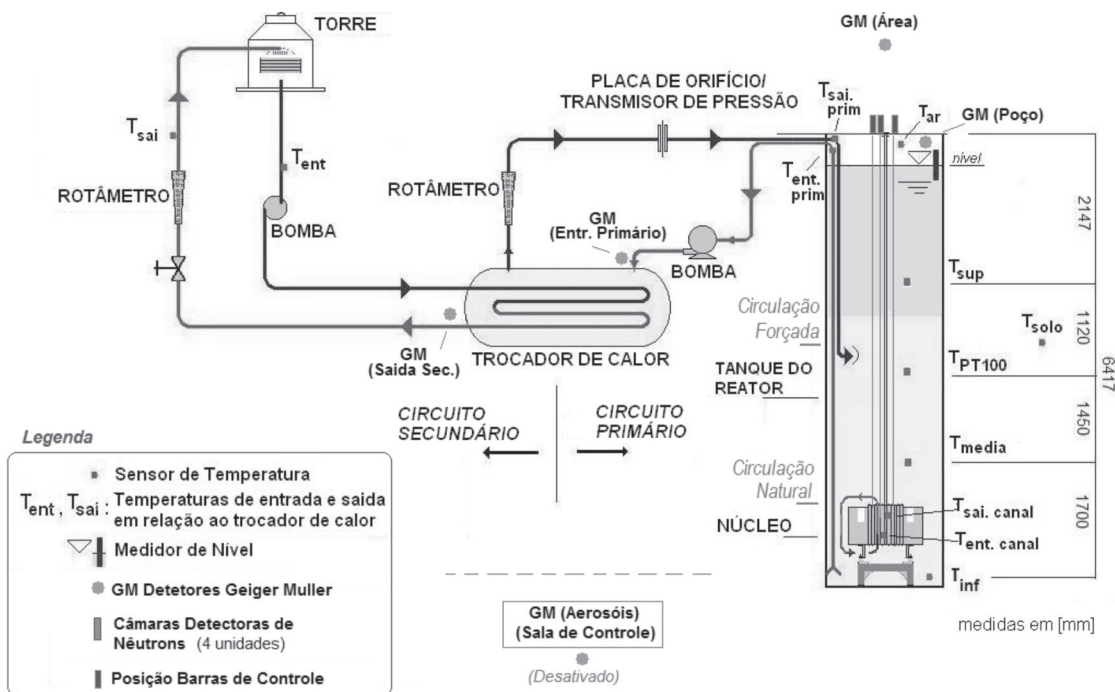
TORRE

GM (Área)

$T_{sai}$

$T_{ent}$

ROTÂMETRO

BOMBA

PLACA DE ORIFÍCIO/ TRANSMISOR DE PRESSÃO

$T_{sai.\ prim}$

$T_{ar}$

GM (Poço)

nível

$T_{ent.\ prim}$

ROTÂMETRO

GM (Entr. Primário)

BOMBA

2147

$T_{sup}$

Circulação Forçada

1120

$T_{solo}$

6417

GM (Saida Sec.)

TROCADOR DE CALOR

TANQUE DO REATOR

$T_{PT100}$

CIRCUITO SECUNDÁRIO

CIRCUITO PRIMÁRIO

1450

$T_{media}$

Legenda

Sensor de Temperatura

$T_{ent}$, $T_{sai}$ : Temperaturas de entrada e saida em relação ao trocador de calor

Medidor de Nível

GM Detetores Geiger Muller

Câmaras Detectoras de Nêutrons (4 unidades)

Posição Barras de Controle

Circulação Natural

1700

NÚCLEO

$T_{sai.\ canal}$

$T_{ent.\ canal}$

$T_{inf}$

GM (Aerosóis) (Sala de Controle)

(Desativado)

medidas em [mm]